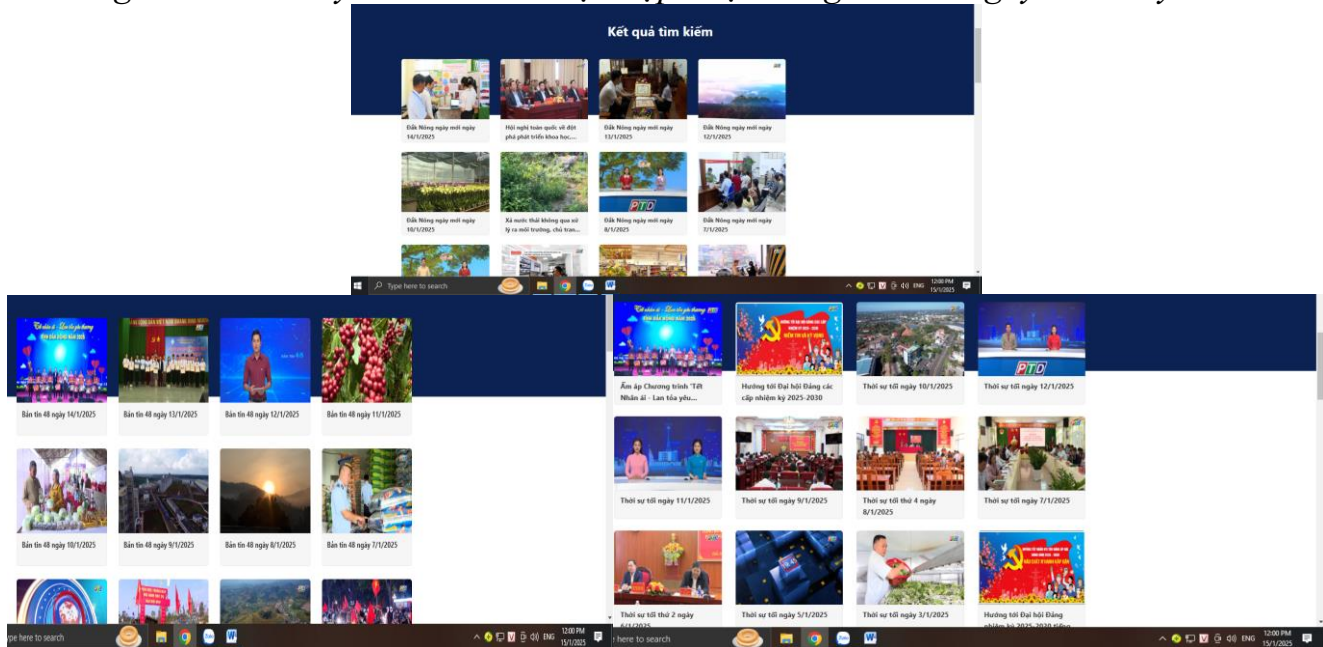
Kết quả tìm kiếm

Đắk Nông ngày mới ngày 14/1/2025

Hội nghị toàn quốc về đột phá phát triển khoa học,...

Đắk Nông ngày mới ngày 13/1/2025

Đắk Nông ngày mới ngày 12/1/2025

Đắk Nông ngày mới ngày 10/1/2025

Xả nước thải không qua xử lý ra môi trường, chủ trang...

Đắk Nông ngày mới ngày 8/1/2025

Đắk Nông ngày mới ngày 7/1/2025

Type here to search

ENG 12:00 PM 15/1/2025

Bản tin 48 ngày 14/1/2025

Bản tin 48 ngày 13/1/2025

Bản tin 48 ngày 12/1/2025

Bản tin 48 ngày 11/1/2025

Bản tin 48 ngày 10/1/2025

Bản tin 48 ngày 9/1/2025

Bản tin 48 ngày 8/1/2025

Bản tin 48 ngày 7/1/2025

ype here to search

ENG 12:00 PM 15/1/2025

Ấm áp Chương trình "Tết Nhân ái - Lan tỏa yêu...

Hướng tới Đại hội Đảng các cấp nhiệm kỳ 2025-2030

Thời sự tối ngày 10/1/2025

Thời sự tối ngày 12/1/2025

Thời sự tối ngày 11/1/2025

Thời sự tối ngày 9/1/2025

Thời sự tối thứ 4 ngày 8/1/2025

Thời sự tối ngày 7/1/2025

Thời sự tối thứ 2 ngày 6/1/2025

Thời sự tối ngày 5/1/2025

Thời sự tối ngày 3/1/2025

Hướng tới Đại hội Đảng nhiệm kỳ 2025-2030 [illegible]

r here to search

ENG 12:00 PM 15/1/2025